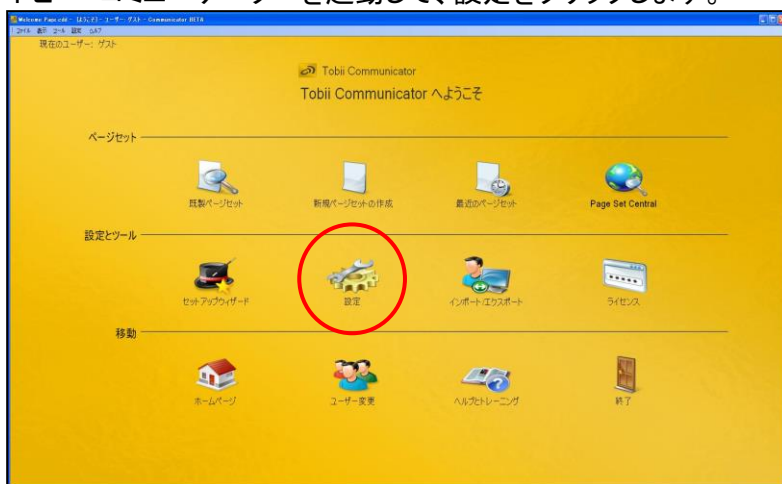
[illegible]を起動して、設定をクリックします。

Welcome Page.sdd - ようこそ - ユーザー: ゲスト - Communicator BETA
ファイル 表示 ツール 設定 ヘルプ

現在のユーザー: ゲスト

Tobii Communicator
Tobii Communicator へようこそ

ページセット

既製ページセット
新規ページセットの作成
最近のページセット
Page Set Central

設定とツール

セットアップウィザード
設定
インポート/エクスポート
ライセンス

移動

ホームページ
ユーザー変更
ヘルプとトレーニング
終了